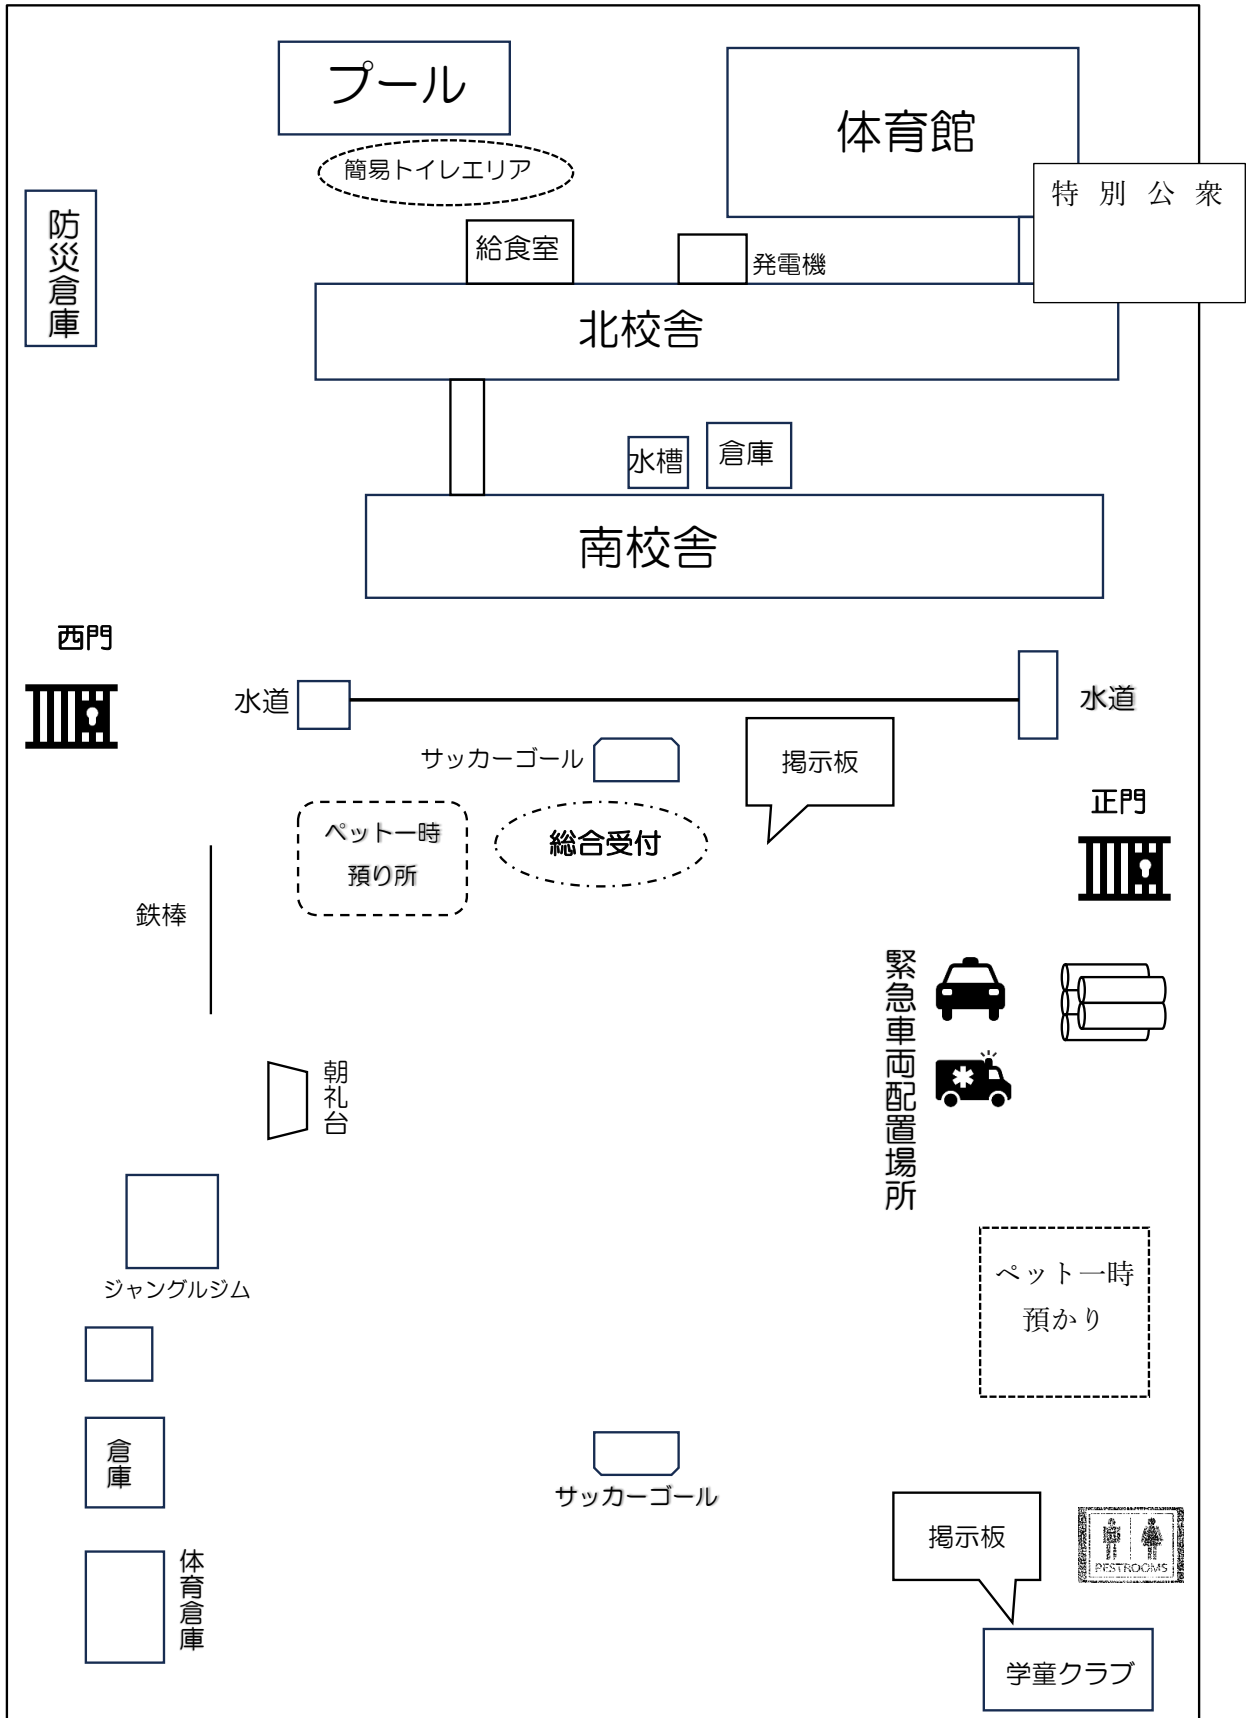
プール

体育館

特 別 公 衆

簡易トイレエリア

防災倉庫

給食室

発電機

北校舎

水槽

倉庫

南校舎

西門

水道

水道

サッカーゴール

掲示板

正門

ペット一時預り所

総合受付

鉄棒

緊急車両配置場所

朝礼台

ジャングルジム

ペット一時預かり

倉庫

サッカーゴール

掲示板

RESTROOMS

体育倉庫

学童クラブ